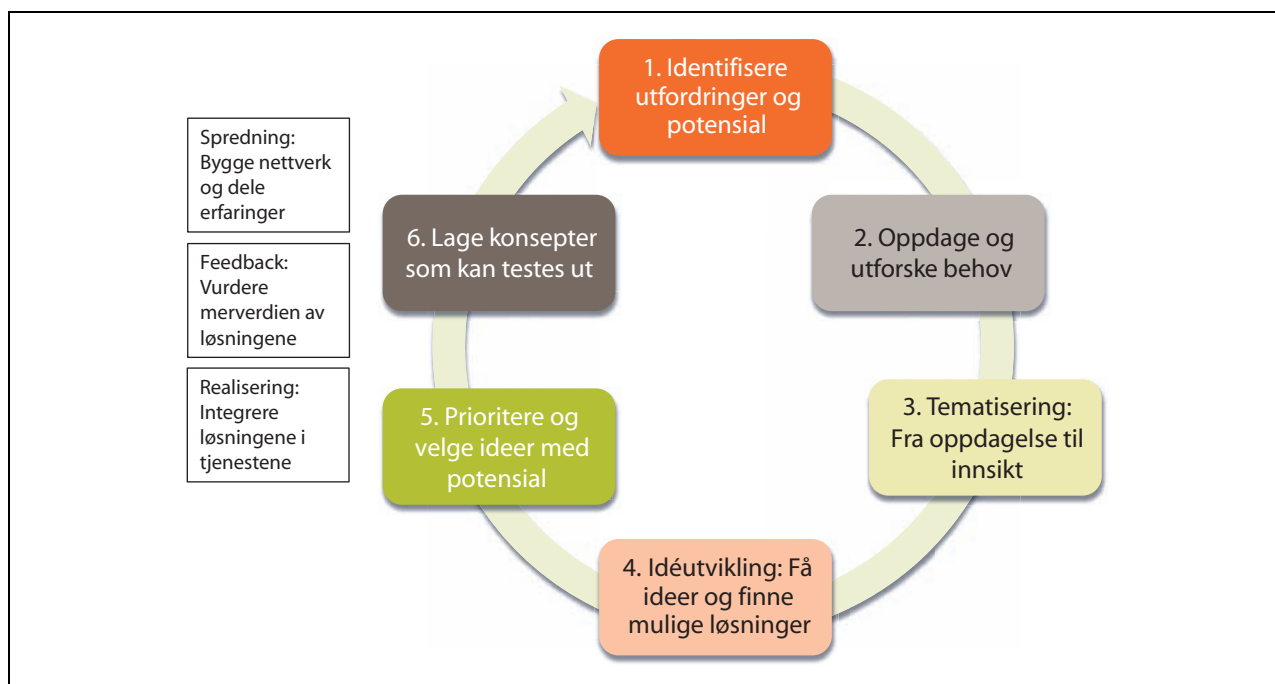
Spredning: Bygge nettverk og dele erfaringer

Feedback: Vurdere merverdien av løsningene

Realisering: Integrere løsningene i tjenestene

1. Identifisere utfordringer og potensial

2. Oppdage og utforske behov

3. Tematisering: Fra oppdagelse til innsikt

4. Idéutvikling: Få ideer og finne mulige løsninger

5. Prioritere og velge ideer med potensial

6. Lage konsepter som kan testes ut